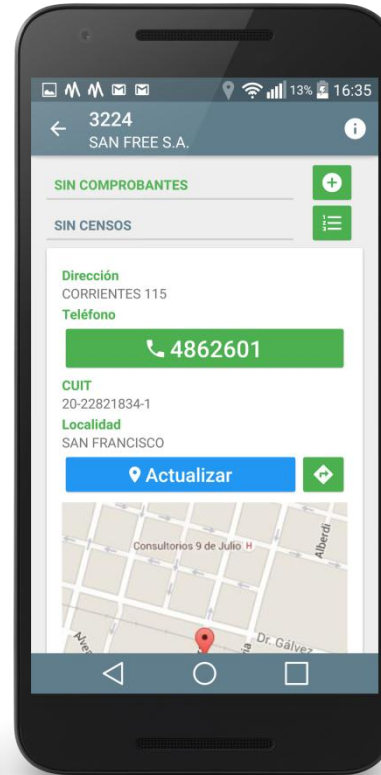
13% 16:35

3224
SAN FREE S.A.

SIN COMPROBANTES

SIN CENSOS

Dirección
CORRIENTES 115
Teléfono

4862601

CUIT
20-22821834-1
Localidad
SAN FRANCISCO

Actualizar

Consultorios 9 de Julio H
Alberdi
Dr. Gálvez
Nue
ria